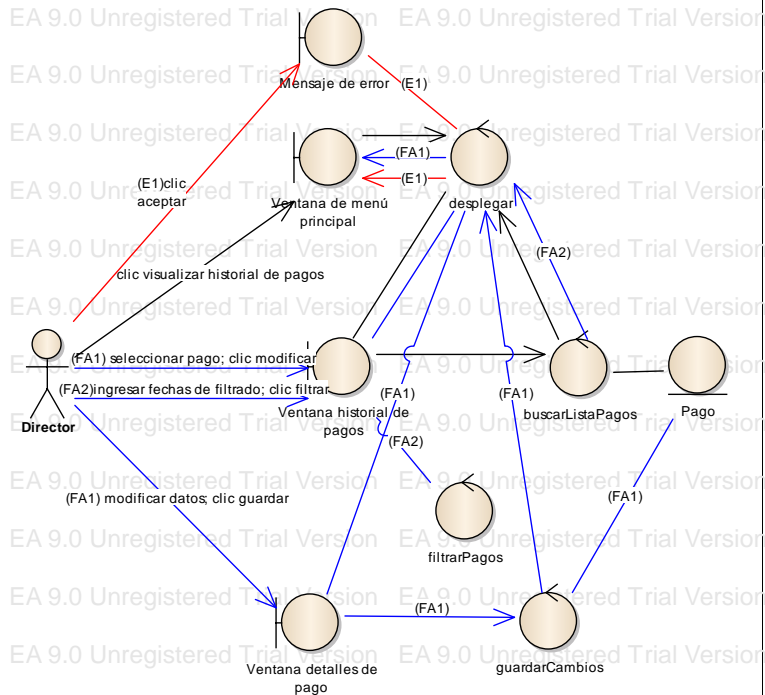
EA 9.0 Unregistered Trial Version EA 9.0 Unregistered Trial Version
Mensaje de error
(E1)
(FA1)
(E1)
(E1)clic aceptar
Ventana de menú principal
desplegar
(FA2)
clic visualizar historial de pagos
(FA1) seleccionar pago; clic modificar
(FA2)ingresar fechas de filtrado; clic filtrar
Director
Ventana historial de pagos
(FA1)
(FA2)
(FA1)
buscarListaPagos
Pago
(FA1)
(FA1) modificar datos; clic guardar
filtrarPagos
(FA1)
Ventana detalles de pago
guardarCambios